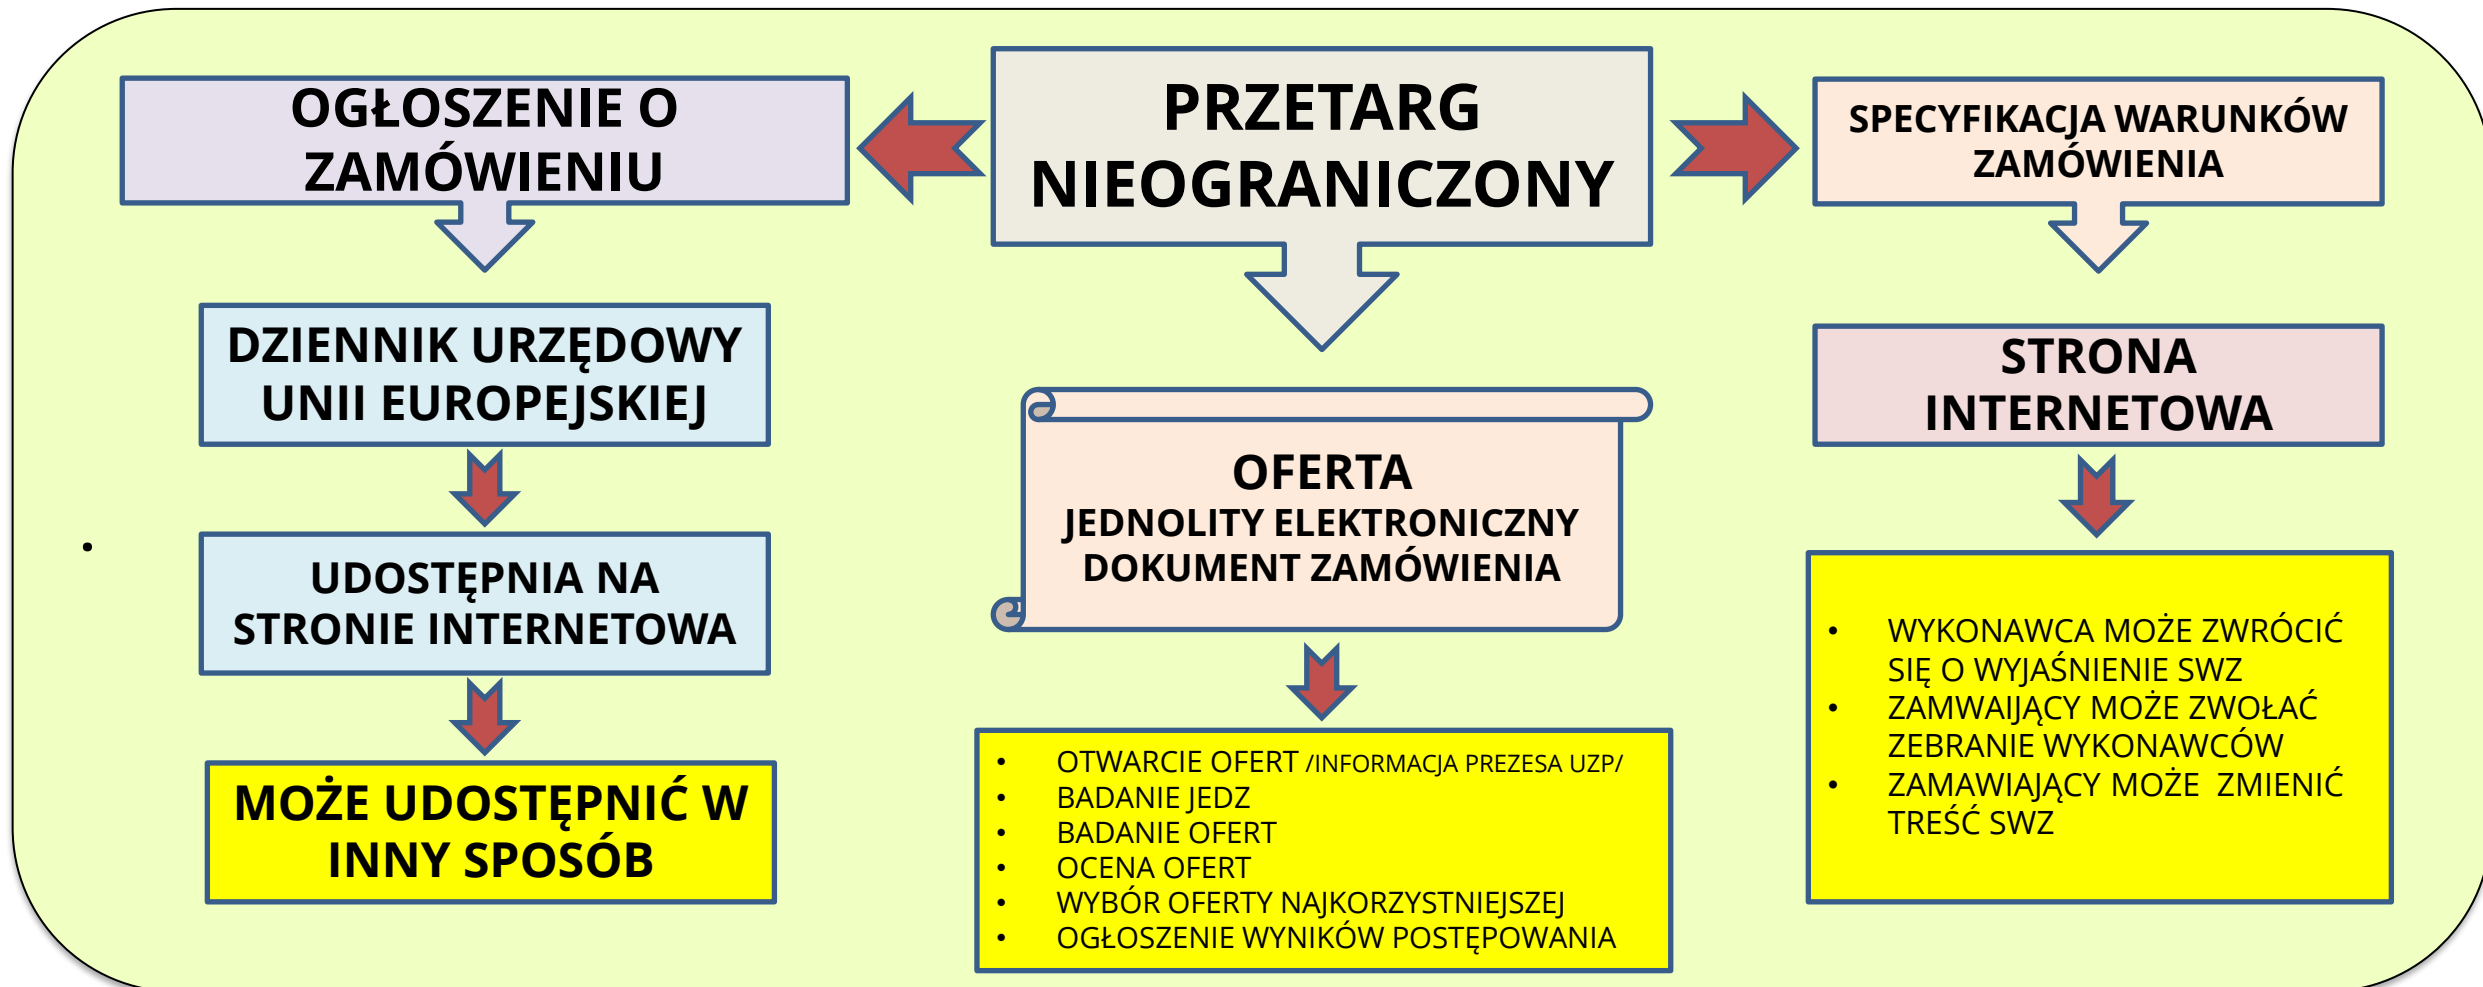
PRZETARG NIEOGRANICZONY

OGŁOSZENIE O ZAMÓWIENIU

SPECYFIKACJA WARUNKÓW ZAMÓWIENIA

DZIENNIK URZĘDOWY UNII EUROPEJSKIEJ

UDOSTĘPNIA NA STRONIE INTERNETOWA

MOŻE UDOSTĘPNIĆ W INNY SPOSÓB

OFERTA
JEDNOLITY ELEKTRONICZNY DOKUMENT ZAMÓWIENIA

- OTWARCIE OFERT /INFORMACJA PREZESA UZP/
- BADANIE JEDZ
- BADANIE OFERT
- OCENA OFERT
- WYBÓR OFERTY NAJKORZYSTNIEJSZEJ
- OGŁOSZENIE WYNIKÓW POSTĘPOWANIA

STRONA INTERNETOWA

- WYKONAWCA MOŻE ZWRÓCIĆ SIĘ O WYJAŚNIENIE SWZ
- ZAMAWIJĄCY MOŻE ZWOŁAĆ ZEBRANIE WYKONAWCÓW
- ZAMAWIAJĄCY MOŻE  ZMIENIĆ TREŚĆ SWZ